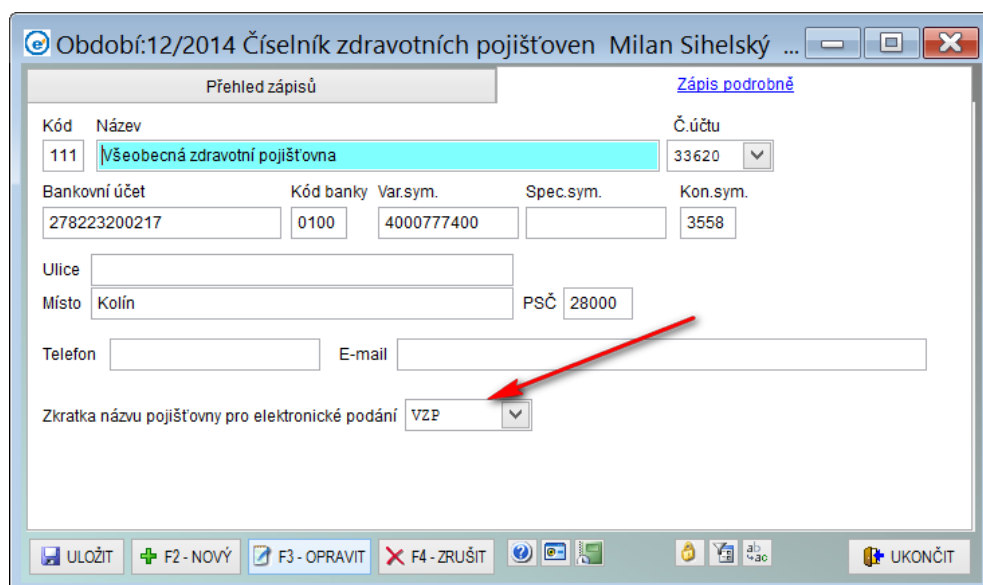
Období:12/2014 Číselník zdravotních pojišťoven Milan Sihelský ...

Přehled zápisů

Zápis podrobně

Kód
111

Název
Všeobecná zdravotní pojišťovna

Č.účtu
33620

Bankovní účet
278223200217

Kód banky
0100

Var.sym.
4000777400

Spec.sym.

Kon.sym.
3558

Ulice

Místo
Kolín

PSČ
28000

Telefon

E-mail

Zkratka názvu pojišťovny pro elektronické podání
VZP

ULOŽIT
F2 - NOVÝ
F3 - OPRAVIT
F4 - ZRUŠIT
UKONČIT